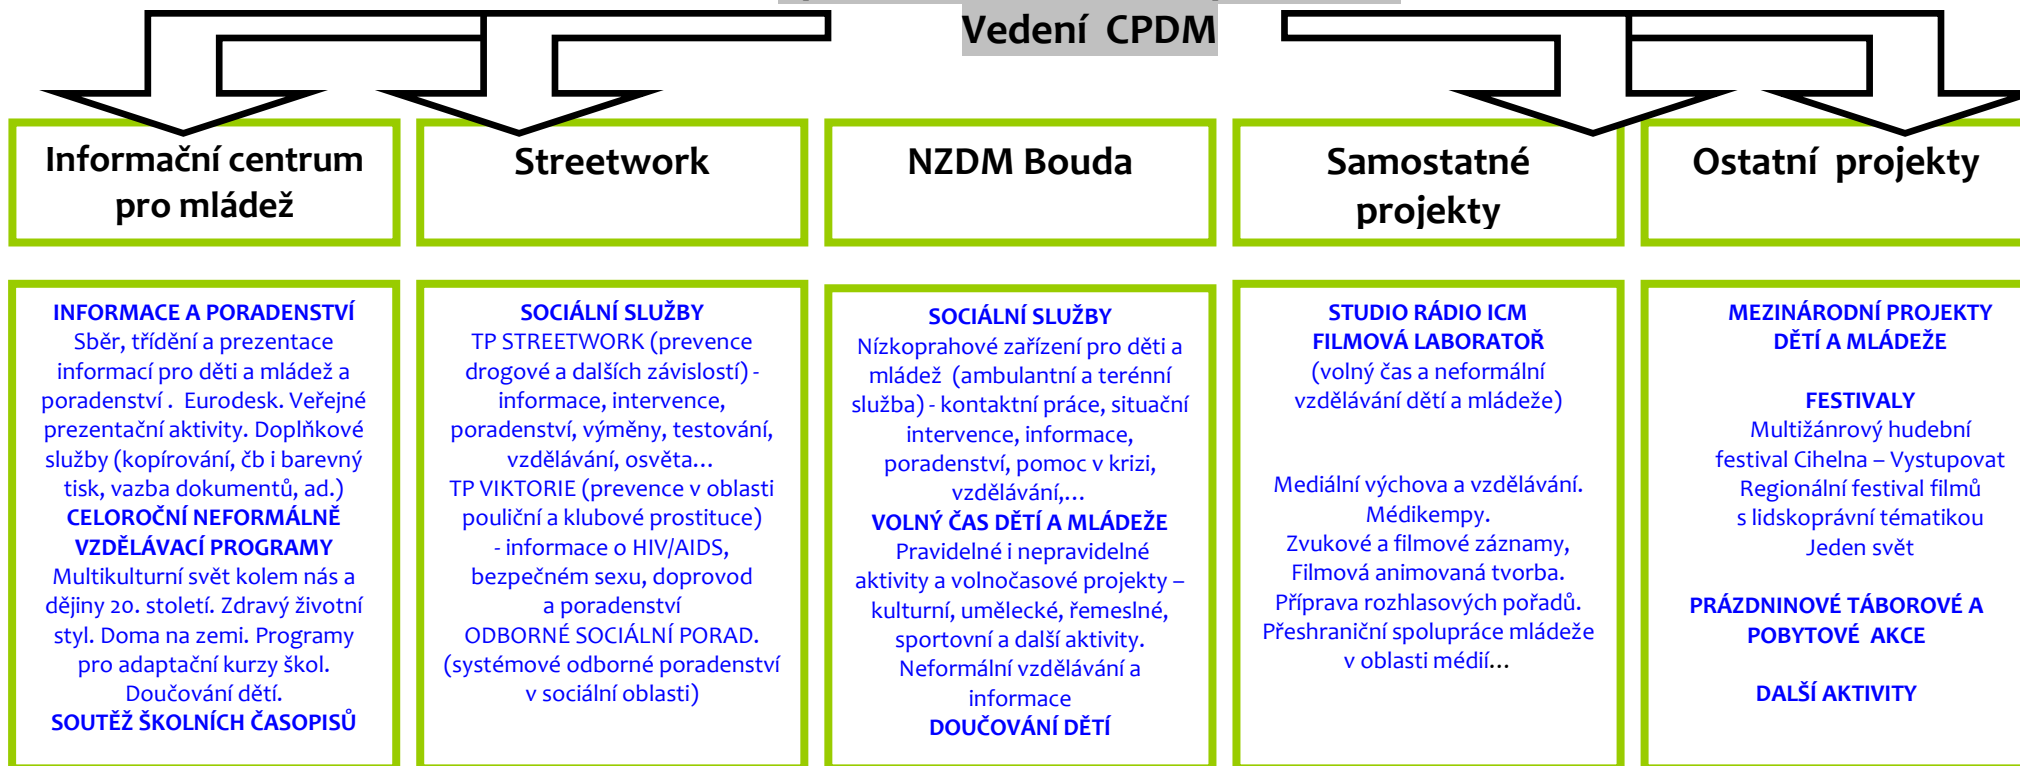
Vedení CPDM

Informační centrum pro mládež

Streetwork

NZDM Bouda

Samostatné projekty

Ostatní projekty

INFORMACE A PORADENSTVÍ
Sběr, třídění a prezentace informací pro děti a mládež a poradenství . Eurodesk. Veřejné prezentační aktivity. Doplňkové služby (kopírování, čb i barevný tisk, vazba dokumentů, ad.)
CELOROČNÍ NEFORMÁLNĚ VZDĚLÁVACÍ PROGRAMY
Multikulturní svět kolem nás a dějiny 20. století. Zdravý životní styl. Doma na zemi. Programy pro adaptační kurzy škol. Doučování dětí.
SOUTĚŽ ŠKOLNÍCH ČASOPISŮ

SOCIÁLNÍ SLUŽBY
TP STREETWORK (prevence drogové a dalších závislostí) - informace, intervence, poradenství, výměny, testování, vzdělávání, osvěta…
TP VIKTORIE (prevence v oblasti pouliční a klubové prostituce) - informace o HIV/AIDS, bezpečném sexu, doprovod a poradenství
ODBORNÉ SOCIÁLNÍ PORAD. (systémové odborné poradenství v sociální oblasti)

SOCIÁLNÍ SLUŽBY
Nízkoprahové zařízení pro děti a mládež (ambulantní a terénní služba) - kontaktní práce, situační intervence, informace, poradenství, pomoc v krizi, vzdělávání,…
VOLNÝ ČAS DĚTÍ A MLÁDEŽE
Pravidelné i nepravidelné aktivity a volnočasové projekty – kulturní, umělecké, řemeslné, sportovní a další aktivity. Neformální vzdělávání a informace
DOUČOVÁNÍ DĚTÍ

STUDIO RÁDIO ICM
FILMOVÁ LABORATOŘ
(volný čas a neformální vzdělávání dětí a mládeže)

Mediální výchova a vzdělávání. Médikempy. Zvukové a filmové záznamy, Filmová animovaná tvorba. Příprava rozhlasových pořadů. Přeshraniční spolupráce mládeže v oblasti médií…

MEZINÁRODNÍ PROJEKTY DĚTÍ A MLÁDEŽE

FESTIVALY
Multižánrový hudební festival Cihelna – Vystupovat
Regionální festival filmů s lidskoprávní tématikou Jeden svět

PRÁZDNINOVÉ TÁBOROVÉ A POBYTOVÉ AKCE

DALŠÍ AKTIVITY